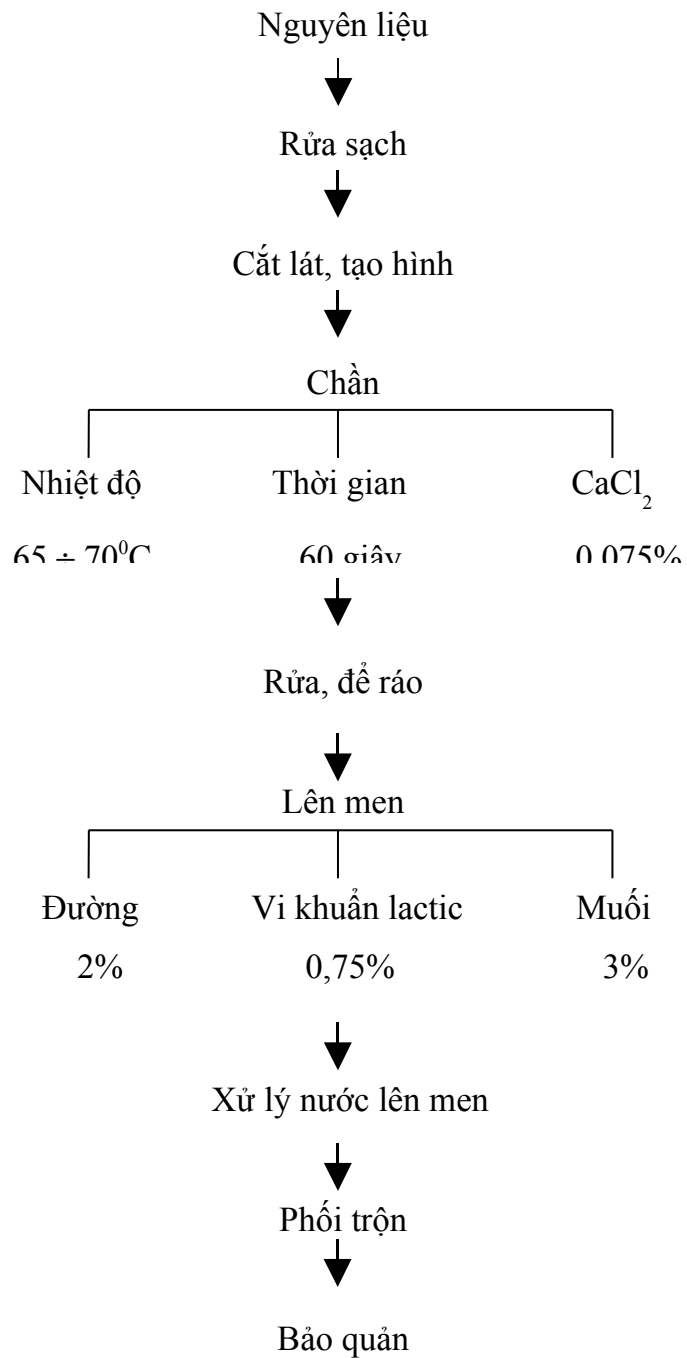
Nguyên liệu

Rửa sạch

Cắt lát, tạo hình

Chần

Nhiệt độ

$65 \div 70^0C$

Thời gian

60 giây

$CaCl_2$

0,075%

Rửa, để ráo

Lên men

Đường

2%

Vi khuẩn lactic

0,75%

Muối

3%

Xử lý nước lên men

Phối trộn

Bảo quản